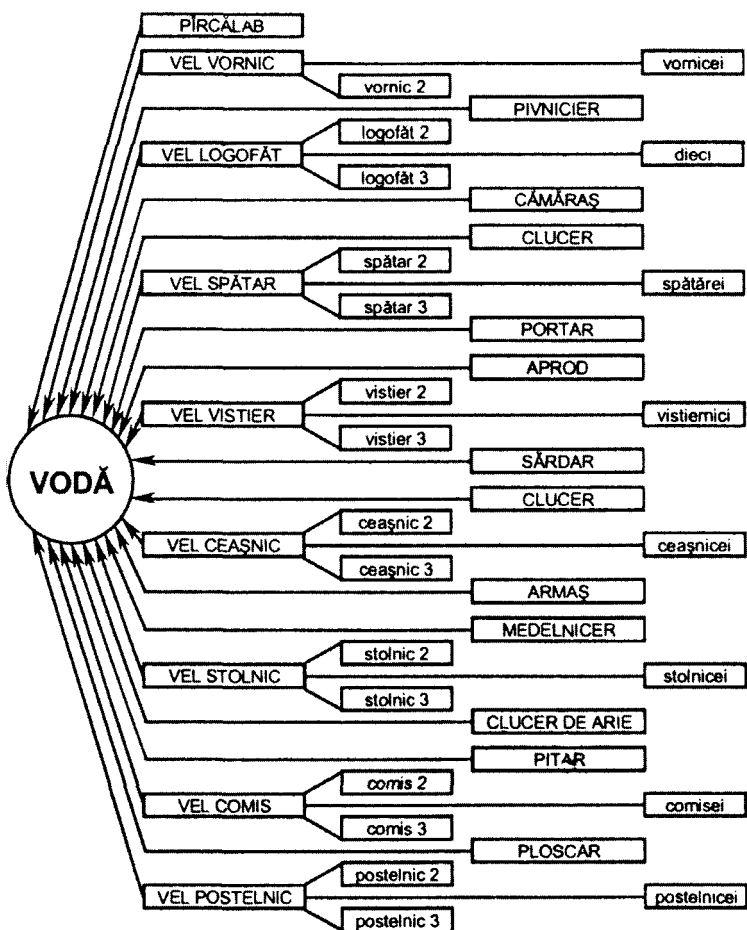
PÎRCĂLAB

VEL VORNIC
vornic 2
vornicei

PIVNICIER

VEL LOGOFĂT
logofăt 2
logofăt 3
dieci

CĂMĂRAȘ

CLUCER

VEL SPĂTAR
spătar 2
spătar 3
spătărei

PORTAR

APROD

VEL VISTIER
vistier 2
vistier 3
vistiernici

SĂRDAR

CLUCER

VEL CEAȘNIC
ceașnic 2
ceașnic 3
ceașnicei

ARMAȘ

MEDELNICER

VEL STOLNIC
stolnic 2
stolnic 3
stolnicei

CLUCER DE ARIE

PITAR

VEL COMIS
comis 2
comis 3
comisei

PLOSCAR

VEL POSTELNIC
postelnic 2
postelnic 3
postelnicei

VODĂ